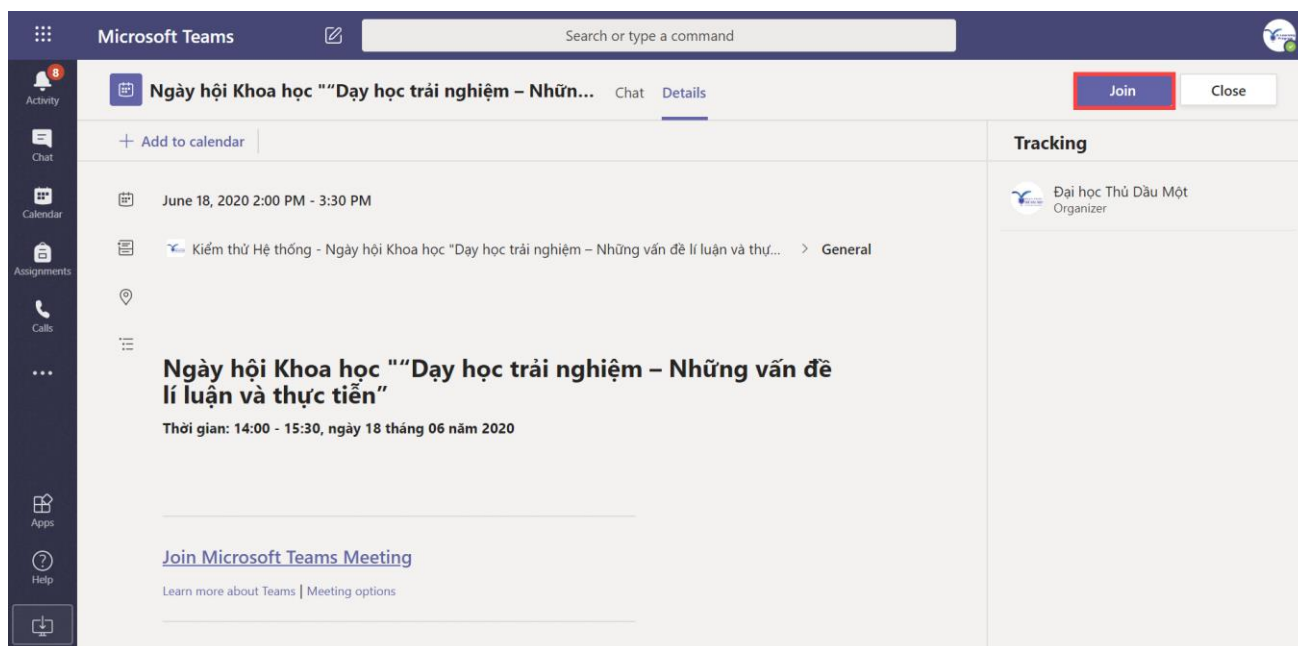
Microsoft Teams

Search or type a command

8
Activity

Chat

Calendar

Assignments

Calls

...

Apps

Help

Ngày hội Khoa học ""Dạy học trải nghiệm – Những...   Chat   Details

Join   Close

+ Add to calendar

June 18, 2020 2:00 PM - 3:30 PM

Kiểm thử Hệ thống - Ngày hội Khoa học "Dạy học trải nghiệm – Những vấn đề lí luận và thự...   >   General

Ngày hội Khoa học ""Dạy học trải nghiệm – Những vấn đề lí luận và thực tiễn"

Thời gian: 14:00 - 15:30, ngày 18 tháng 06 năm 2020

Join Microsoft Teams Meeting

Learn more about Teams | Meeting options

Tracking

Đại học Thủ Dầu Một
Organizer